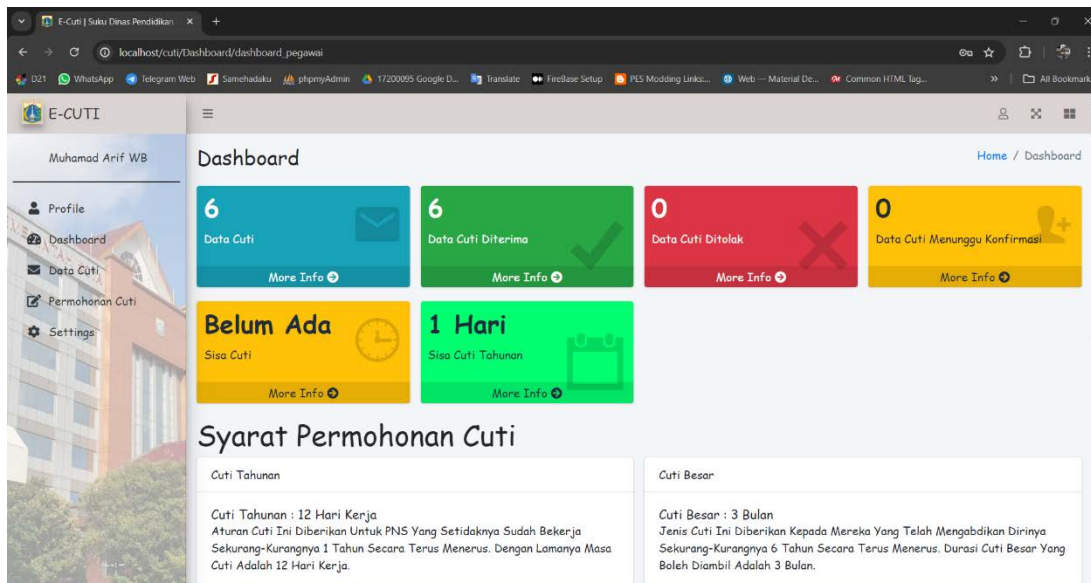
E-Cuti | Suku Dinas Pendidikan ×

localhost/cuti/Dashboard/dashboard_pegawai

D21 WhatsApp Telegram Web Samehadaku phpmyAdmin 17200095 Google D... Translate FireBase Setup PES Modding Links... Web — Material De... Common HTML Tag... All Bookmarks

E-CUTI

Muhamad Arif WB

Profile
Dashboard
Data Cuti
Permohonan Cuti
Settings

Dashboard

Home / Dashboard

6
Data Cuti
More Info

6
Data Cuti Diterima
More Info

0
Data Cuti Ditolak
More Info

0
Data Cuti Menunggu Konfirmasi
More Info

Belum Ada
Sisa Cuti
More Info

1 Hari
Sisa Cuti Tahunan
More Info

Syarat Permohonan Cuti

Cuti Tahunan

Cuti Tahunan : 12 Hari Kerja
Aturan Cuti Ini Diberikan Untuk PNS Yang Setidaknya Sudah Bekerja Sekurang-Kurangnya 1 Tahun Secara Terus Menerus. Dengan Lamanya Masa Cuti Adalah 12 Hari Kerja.

Cuti Besar

Cuti Besar : 3 Bulan
Jenis Cuti Ini Diberikan Kepada Mereka Yang Telah Mengabdikan Dirinya Sekurang-Kurangnya 6 Tahun Secara Terus Menerus. Durasi Cuti Besar Yang Boleh Diambil Adalah 3 Bulan.